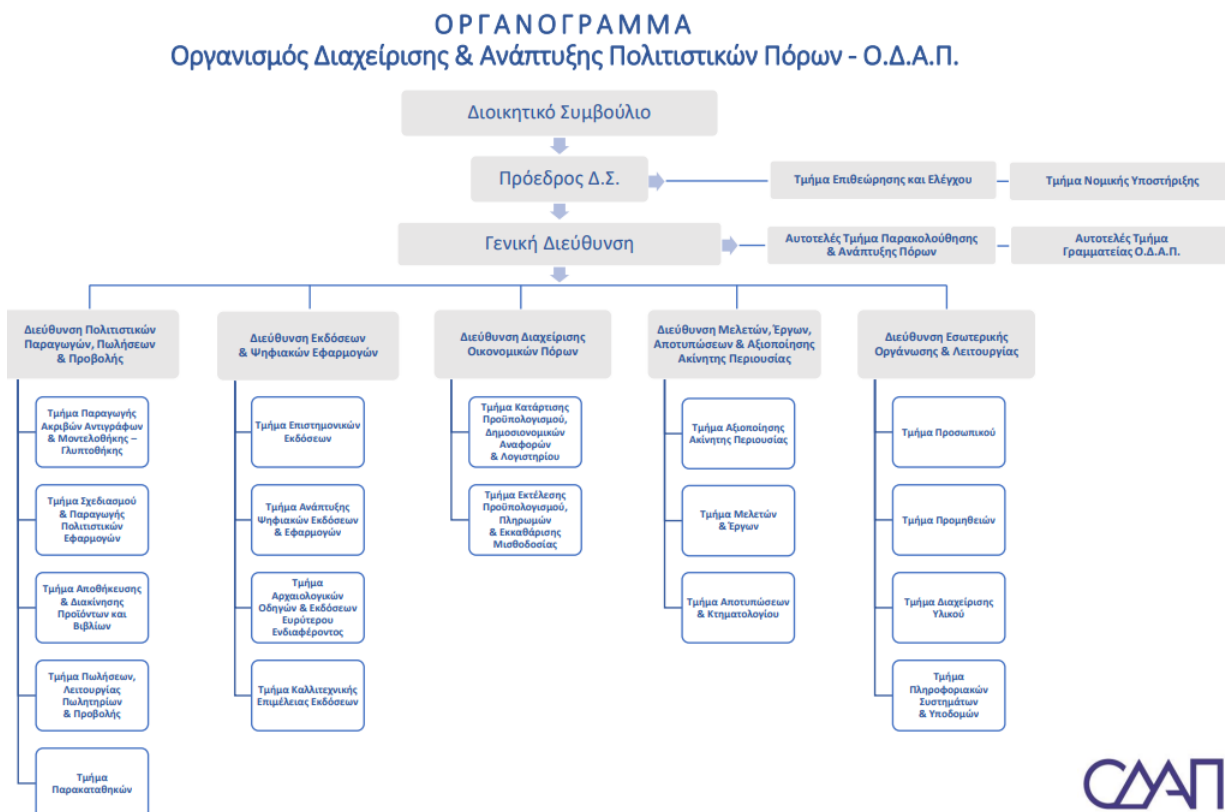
ΟΡΓΑΝΟΓΡΑΜΜΑ
Οργανισμός Διαχείρισης & Ανάπτυξης Πολιτιστικών Πόρων - Ο.Δ.Α.Π.

Διοικητικό Συμβούλιο

Πρόεδρος Δ.Σ.

Τμήμα Επιθεώρησης και Ελέγχου

Τμήμα Νομικής Υποστήριξης

Γενική Διεύθυνση

Αυτοτελές Τμήμα Παρακολούθησης & Ανάπτυξης Πόρων

Αυτοτελές Τμήμα Γραμματείας Ο.Δ.Α.Π.

Διεύθυνση Πολιτιστικών Παραγωγών, Πωλήσεων & Προβολής

Τμήμα Παραγωγής Ακριβών Αντιγράφων & Μοντελοθήκης – Γλυπτοθήκης

Τμήμα Σχεδιασμού & Παραγωγής Πολιτιστικών Εφαρμογών

Τμήμα Αποθήκευσης & Διακίνησης Προϊόντων και Βιβλίων

Τμήμα Πωλήσεων, Λειτουργίας Πωλητηρίων & Προβολής

Τμήμα Παρακαταθηκών

Διεύθυνση Εκδόσεων & Ψηφιακών Εφαρμογών

Τμήμα Επιστημονικών Εκδόσεων

Τμήμα Ανάπτυξης Ψηφιακών Εκδόσεων & Εφαρμογών

Τμήμα Αρχαιολογικών Οδηγών & Εκδόσεων Ευρύτερου Ενδιαφέροντος

Τμήμα Καλλιτεχνικής Επιμέλειας Εκδόσεων

Διεύθυνση Διαχείρισης Οικονομικών Πόρων

Τμήμα Κατάρτισης Προϋπολογισμού, Δημοσιονομικών Αναφορών & Λογιστηρίου

Τμήμα Εκτέλεσης Προϋπολογισμού, Πληρωμών & Εκκαθάρισης Μισθοδοσίας

Διεύθυνση Μελετών, Έργων, Αποτυπώσεων & Αξιοποίησης Ακίνητης Περιουσίας

Τμήμα Αξιοποίησης Ακίνητης Περιουσίας

Τμήμα Μελετών & Έργων

Τμήμα Αποτυπώσεων & Κτηματολογίου

Διεύθυνση Εσωτερικής Οργάνωσης & Λειτουργίας

Τμήμα Προσωπικού

Τμήμα Προμηθειών

Τμήμα Διαχείρισης Υλικού

Τμήμα Πληροφοριακών Συστημάτων & Υποδομών

ΟΔΑΠ